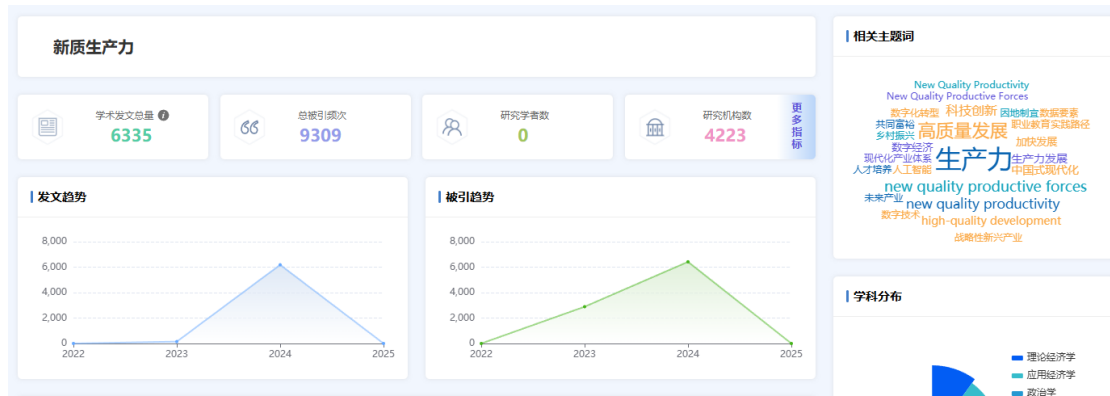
新质生产力

学术发文总量 i
6335

总被引频次
9309

研究学者数
0

研究机构数
4223

更多指标

发文趋势

8,000
6,000
4,000
2,000
0
2022
2023
2024
2025

被引趋势

8,000
6,000
4,000
2,000
0
2022
2023
2024
2025

相关主题词

New Quality Productivity
New Quality Productive Forces
数字化转型 科技创新 因地制宜 数据要素
共同富裕 高质量发展 职业教育实践路径
乡村振兴
数字经济 加快发展
现代化产业体系 生产力 生产力发展
人才培养 人工智能 中国式现代化
new quality productive forces
未来产业
new quality productivity
数字技术 high-quality development
战略性新兴产业

学科分布

理论经济学
应用经济学
政治学